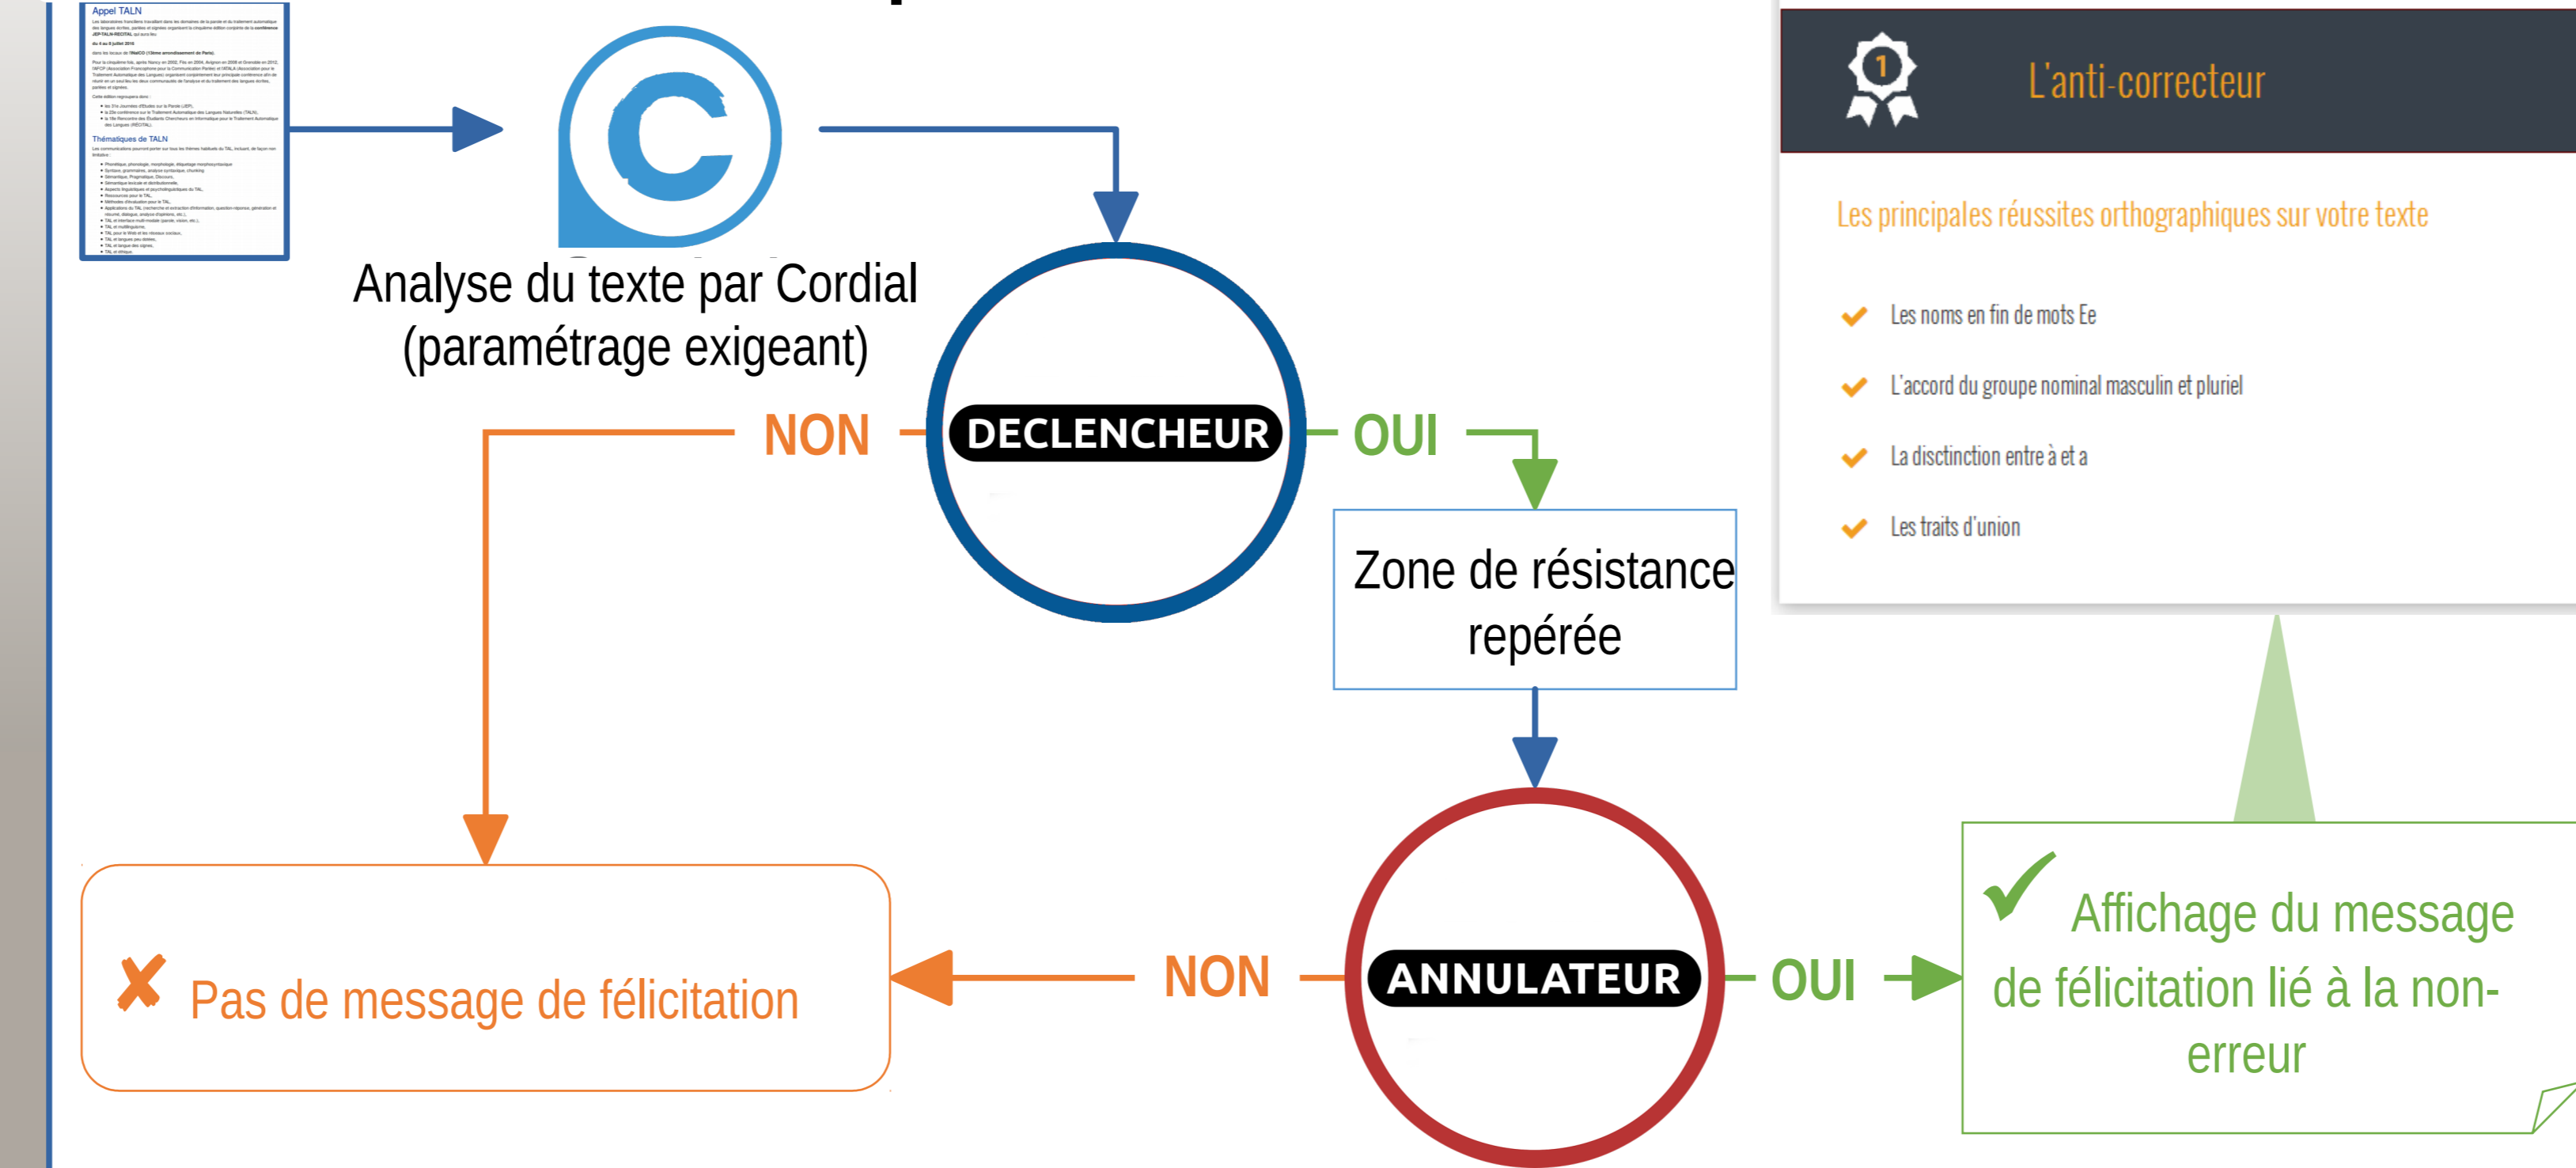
Appel TALN

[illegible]

Thématiques de TALN

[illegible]

Analyse du texte par Cordial (paramétrage exigeant)

NON

DECLENCHEUR

OUI

Zone de résistance repérée

ANNULATEUR

NON

OUI

✗ Pas de message de félicitation

✓ Affichage du message de félicitation lié à la non-erreur

1

L'anti-correcteur

Les principales réussites orthographiques sur votre texte

Les noms en fin de mots Ee

L'accord du groupe nominal masculin et pluriel

La disctinction entre à et a

Les traits d'union